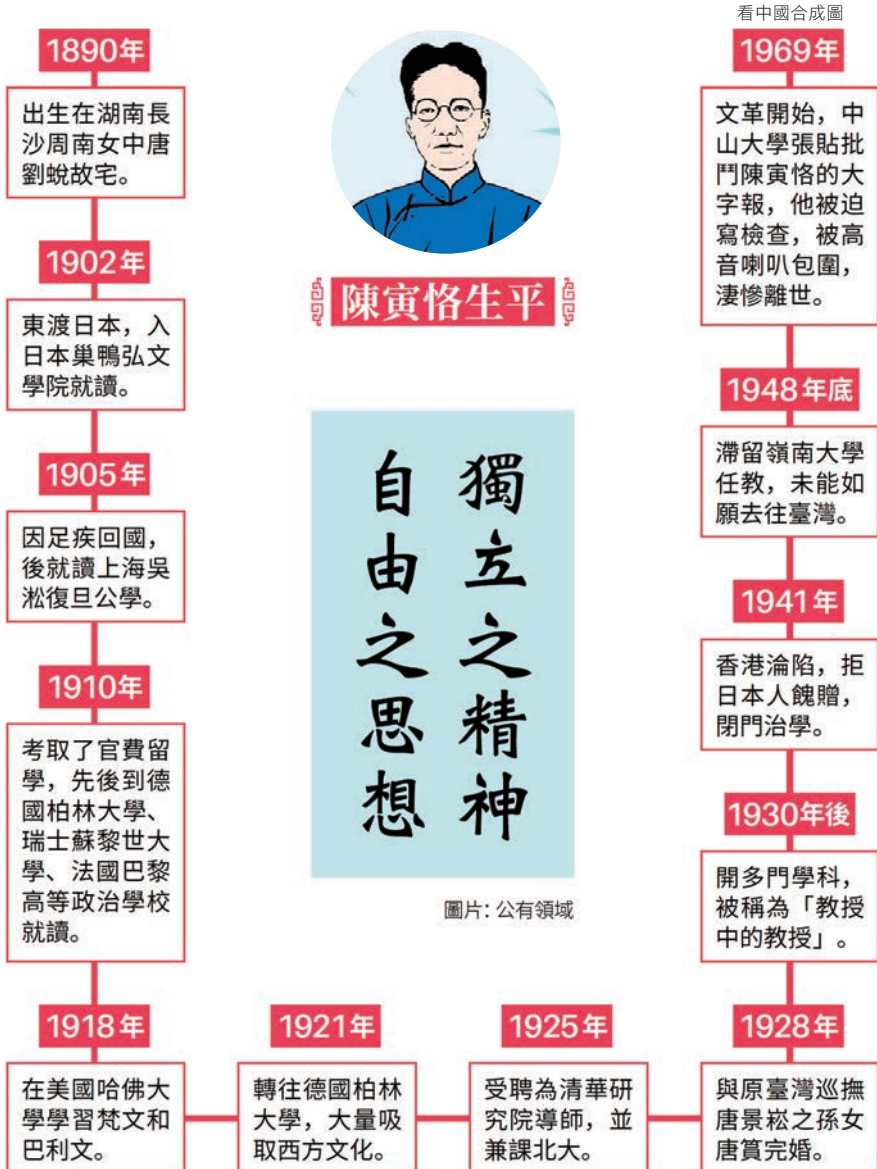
看中國合成圖

陳寅恪生平

1890年
出生在湖南長沙周南女中唐劉蛻故宅。

1902年
東渡日本，入日本巢鴨弘文學院就讀。

1905年
因足疾回國，後就讀上海吳淞復旦公學。

1910年
考取了官費留學，先後到德國柏林大學、瑞士蘇黎世大學、法國巴黎高等政治學校就讀。

1918年
在美國哈佛大學學習梵文和巴利文。

1921年
轉往德國柏林大學，大量吸取西方文化。

1925年
受聘為清華研究院導師，並兼課北大。

1928年
與原臺灣巡撫唐景崧之孫女唐篔完婚。

1930年後
開多門學科，被稱為「教授中的教授」。

1941年
香港淪陷，拒日本人餽贈，閉門治學。

1948年底
滯留嶺南大學任教，未能如願去往臺灣。

1969年
文革開始，中山大學張貼批鬥陳寅恪的大字報，他被迫寫檢查，被高音喇叭包圍，淒慘離世。

獨立之精神
自由之思想

圖片: 公有領域